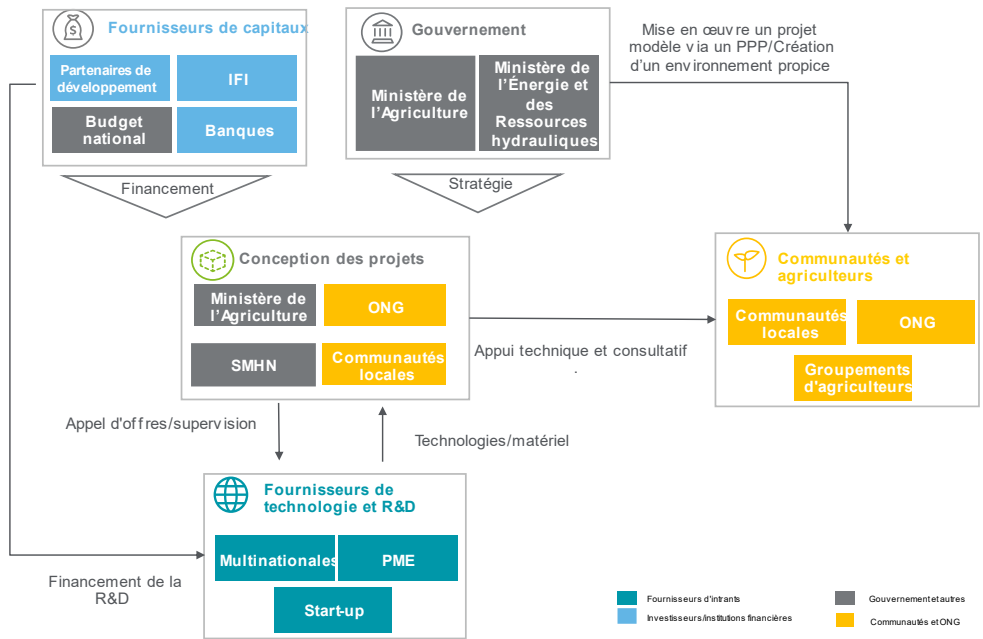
Fournisseurs de capitaux

Partenaires de développement

IFI

Budget national

Banques

Gouvernement

Ministère de l'Agriculture

Ministère de l'Énergie et des Ressources hydrauliques

Mise en œuvre un projet modèle via un PPP/Création d'un environnement propice

Financement

Stratégie

Conception des projets

Ministère de l'Agriculture

ONG

SMHN

Communautés locales

Communautés et agriculteurs

Communautés locales

ONG

Groupements d'agriculteurs

Appui technique et consultatif

Appel d'offres/supervision

Technologies/matériel

Fournisseurs de technologie et R&D

Multinationales

PME

Start-up

Financement de la R&D

Fournisseurs d'intrants

Investisseurs/Institutions financières

Gouvernement et autres

Communautés et ONG